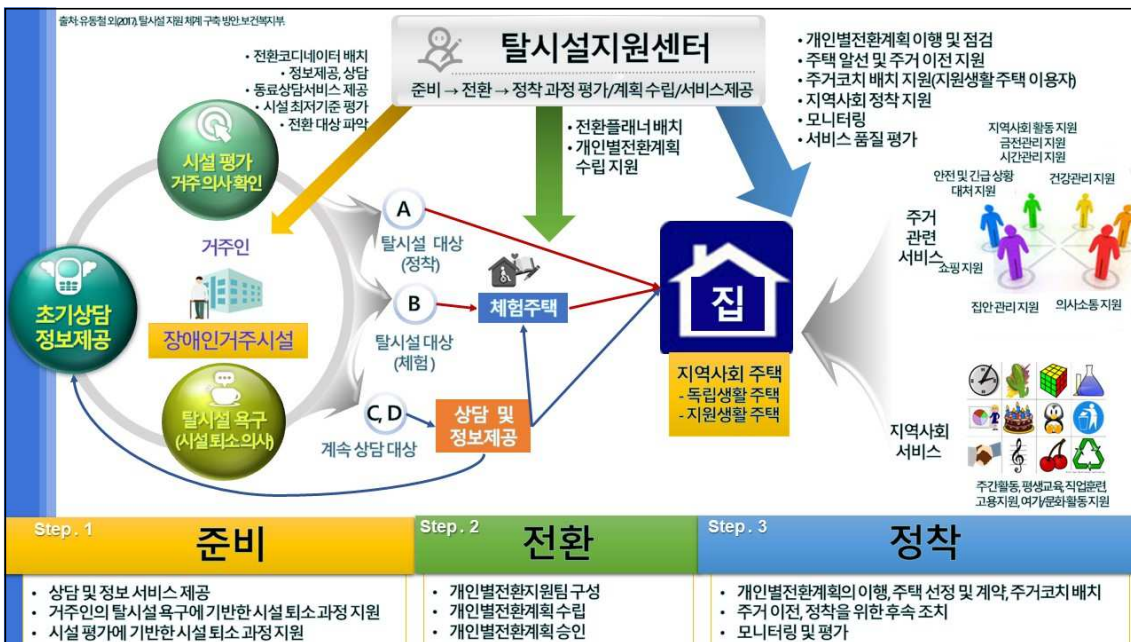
출처: 유동철 외(2017), 탈시설 지원 체계 구축 방안, 보건복지부

탈시설지원센터

준비 → 전환 → 정착 과정 평가/계획 수립/서비스제공

• 전환코디네이터 배치
• 정보제공, 상담
• 동료상담서비스 제공
• 시설 최저기준 평가
• 전환 대상 파악

• 개인별전환계획 이행 및 점검
• 주택 알선 및 주거 이전 지원
• 주거코치 배치 지원(지원생활주택 이용자)
• 지역사회 정착 지원
• 모니터링
• 서비스 품질 평가

• 전환플래너 배치
• 개인별전환계획 수립 지원

시설 평가 거주의사확인

거주인

장애인거주시설

초기상담 정보제공

탈시설 욕구 (시설퇴소의사)

A
탈시설 대상 (정착)

B
탈시설 대상 (체험)

체험주택

C, D
계속 상담 대상

상담 및 정보제공

집

지역사회 주택
- 독립생활 주택
- 지원생활 주택

주거 관련 서비스

지역사회활동 지원
금전관리 지원
시간관리 지원
안전 및 긴급 상황 대처 지원
건강관리 지원
쇼핑 지원
집안관리 지원
의사소통 지원

지역사회 서비스

주간활동, 평생교육, 직업훈련
고용지원, 여가/문화활동 지원

Step . 1
준비

Step . 2
전환

Step . 3
정착

• 상담 및 정보 서비스 제공
• 거주인의 탈시설 욕구에 기반한 시설 퇴소 과정 지원
• 시설 평가에 기반한 시설 퇴소 과정 지원

• 개인별전환지원팀 구성
• 개인별전환계획 수립
• 개인별전환계획 승인

• 개인별전환계획의 이행, 주택 선정 및 계약, 주거코치 배치
• 주거 이전, 정착을 위한 후속 조치
• 모니터링 및 평가